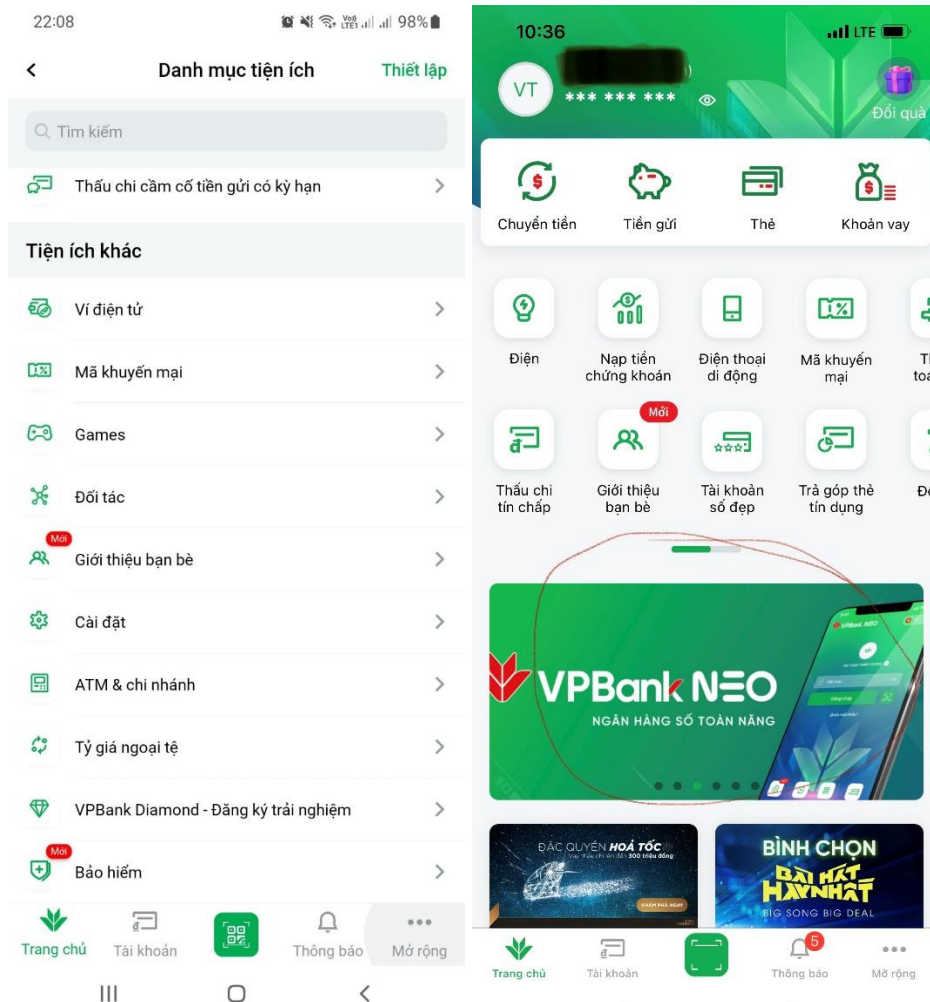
22:08
98%

Danh mục tiện ích
Thiết lập

Tìm kiếm

Thấu chi cầm cố tiền gửi có kỳ hạn

Tiện ích khác

Ví điện tử

Mã khuyến mại

Games

Đối tác

Mới
Giới thiệu bạn bè

Cài đặt

ATM & chi nhánh

Tỷ giá ngoại tệ

VPBank Diamond - Đăng ký trải nghiệm

Mới
Bảo hiểm

Trang chủ
Tài khoản
Thông báo
Mở rộng

10:36
LTE

VT
*** *** ***
Đổi quà

Chuyển tiền
Tiền gửi
Thẻ
Khoản vay

Điện
Nạp tiền chứng khoán
Điện thoại di động
Mã khuyến mại
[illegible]

Mới
Thấu chi tín chấp
Giới thiệu bạn bè
Tài khoản số đẹp
Trả góp thẻ tín dụng
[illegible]

VPBank NEO
NGÂN HÀNG SỐ TOÀN NĂNG

ĐẶC QUYỀN HOẢ TỐC
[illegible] 300 triệu đồng

BÌNH CHỌN
BÀI HÁT HAY NHẤT
BIG SONG BIG DEAL

Trang chủ
Tài khoản
5
Thông báo
Mở rộng